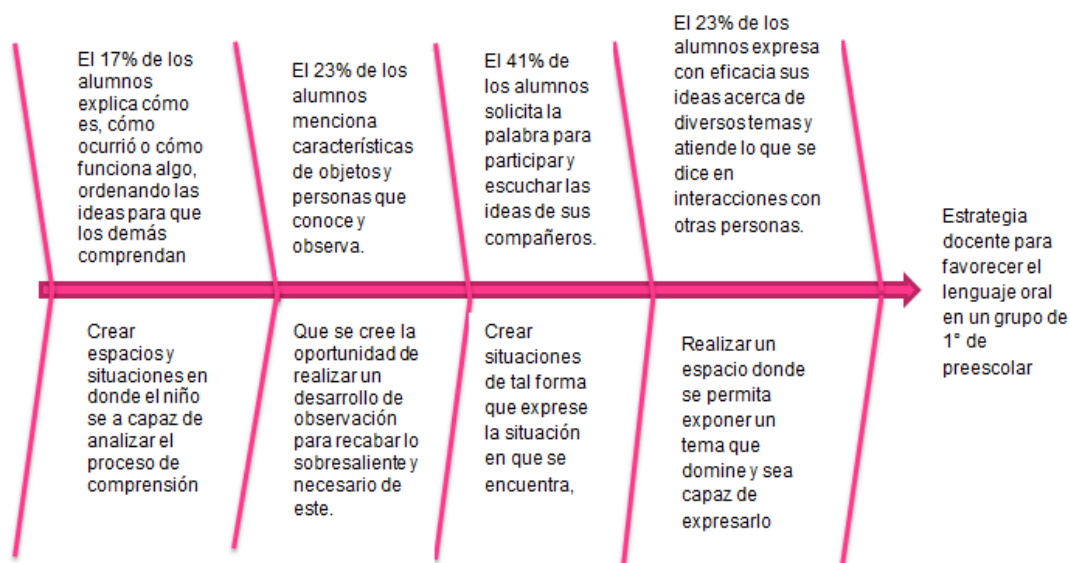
El 17% de los alumnos explica cómo es, cómo ocurrió o cómo funciona algo, ordenando las ideas para que los demás comprendan

El 23% de los alumnos menciona características de objetos y personas que conoce y observa.

El 41% de los alumnos solicita la palabra para participar y escuchar las ideas de sus compañeros.

El 23% de los alumnos expresa con eficacia sus ideas acerca de diversos temas y atiende lo que se dice en interacciones con otras personas.

Estrategia docente para favorecer el lenguaje oral en un grupo de 1° de preescolar

Crear espacios y situaciones en donde el niño se a capaz de analizar el proceso de comprensión

Que se cree la oportunidad de realizar un desarrollo de observación para recabar lo sobresaliente y necesario de este.

Crear situaciones de tal forma que exprese la situación en que se encuentra,

Realizar un espacio donde se permita exponer un tema que domine y sea capaz de expresarlo